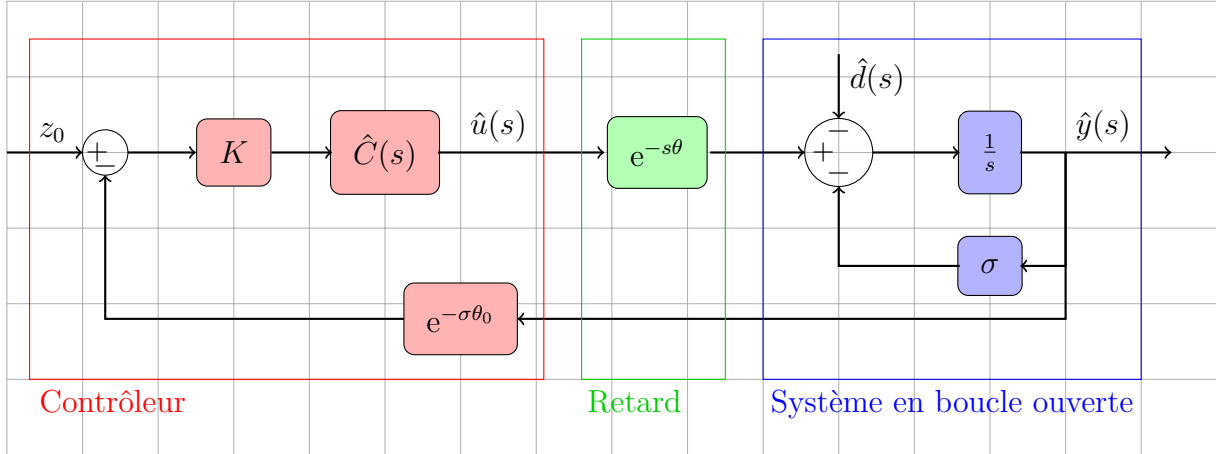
$z_0$

$+$

$-$

$K$

$\hat{C}(s)$

$\hat{u}(s)$

$\mathrm{e}^{-s\theta}$

$\hat{d}(s)$

$-$

$+$

$-$

$\frac{1}{s}$

$\hat{y}(s)$

$\sigma$

$\mathrm{e}^{-\sigma\theta_0}$

Contrôleur

Retard

Système en boucle ouverte